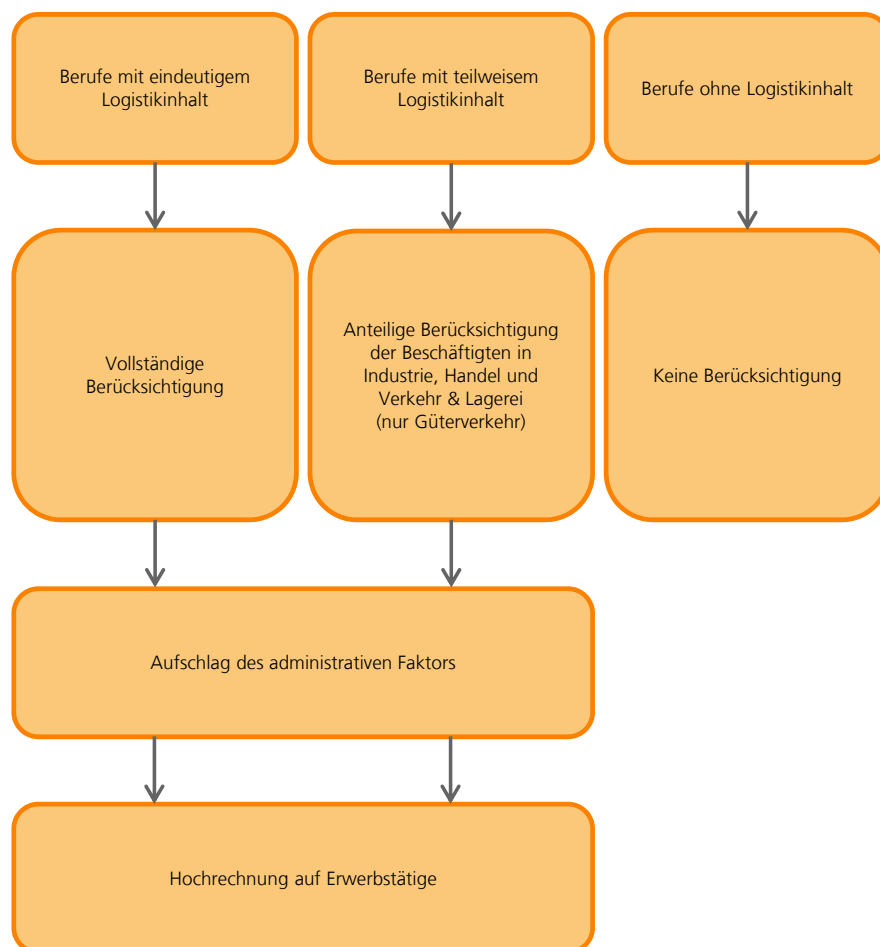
Berufe mit eindeutigem Logistikinhalt

Berufe mit teilweisem Logistikinhalt

Berufe ohne Logistikinhalt

Vollständige Berücksichtigung

Anteilige Berücksichtigung der Beschäftigten in Industrie, Handel und Verkehr & Lagerei (nur Güterverkehr)

Keine Berücksichtigung

Aufschlag des administrativen Faktors

Hochrechnung auf Erwerbstätige